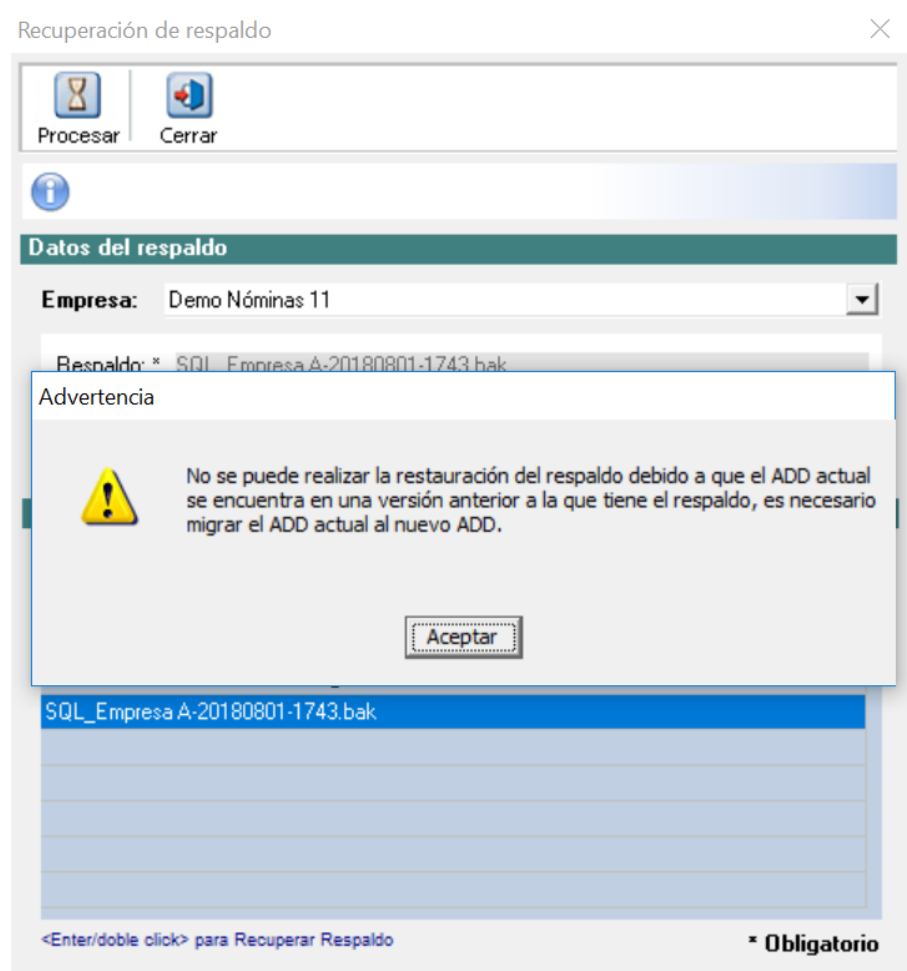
Recuperación de respaldo

Procesar
Cerrar

Datos del respaldo

Empresa: Demo Nóminas 11

Respaldo: * SQL_Empresa A-20180801-1743.bak

Advertencia

No se puede realizar la restauración del respaldo debido a que el ADD actual se encuentra en una versión anterior a la que tiene el respaldo, es necesario migrar el ADD actual al nuevo ADD.

Aceptar

SQL_Empresa A-20180801-1743.bak

<Enter/doble click> para Recuperar Respaldo

* Obligatorio